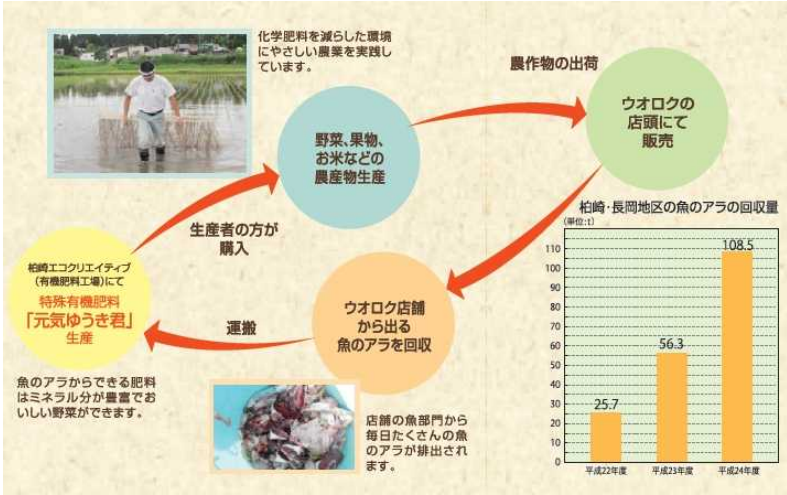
化学肥料を減らした環境にやさしい農業を実践しています。

農作物の出荷

野菜、果物、お米などの農産物生産

ウオロクの店頭にて販売

生産者の方が購入

柏崎エコクリエイティブ（有機肥料工場）にて
特殊有機肥料
「元気ゆうき君」
生産

運搬

ウオロク店舗から出る魚のアラを回収

魚のアラからできる肥料はミネラル分が豊富でおいしい野菜ができます。

店舗の魚部門から毎日たくさんの魚のアラが排出されます。

柏崎・長岡地区の魚のアラの回収量
(単位：t)

| 年度 | 回収量 |
|---|---|
| 平成22年度 | 25.7 |
| 平成23年度 | 56.3 |
| 平成24年度 | 108.5 |

110, 100, 90, 80, 70, 60, 50, 40, 30, 20, 10, 0